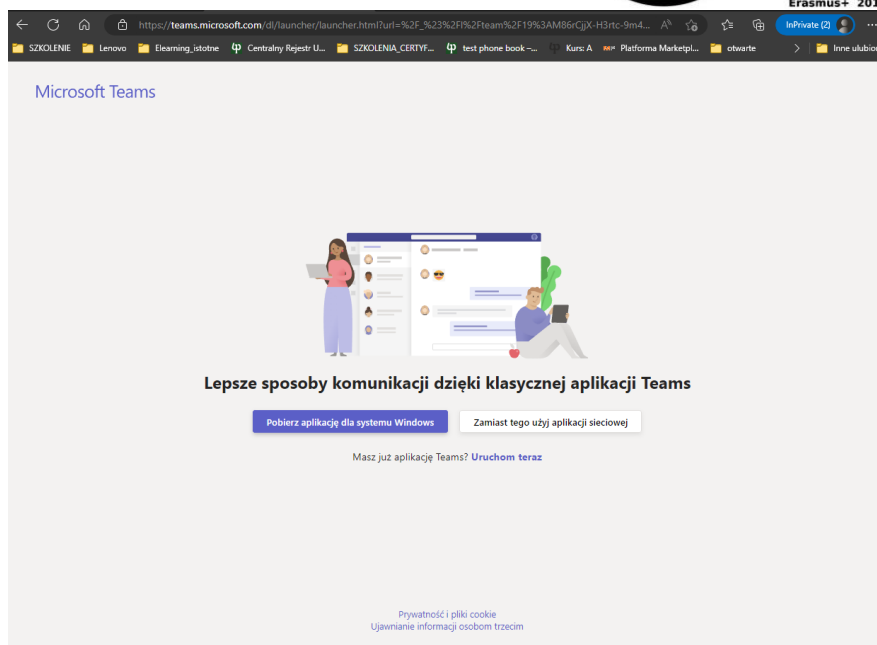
Erasmus+ 201

https://teams.microsoft.com/dl/launcher/launcher.html?url=%2F_%23%2Fl%2Fteam%2F19%3AM86rCjjX-H3rtc-9m4...

InPrivate (2)

SZKOLENIE Lenovo Elearning_istotne Centralny Rejestr U... SZKOLENIA_CERTYF... test phone book –... Kurs: A Platforma Marketpl... otwarte Inne ulubio

Microsoft Teams

Lepsze sposoby komunikacji dzięki klasycznej aplikacji Teams

Pobierz aplikację dla systemu Windows

Zamiast tego użyj aplikacji sieciowej

Masz już aplikację Teams? Uruchom teraz

Prywatność i pliki cookie
Ujawnianie informacji osobom trzecim